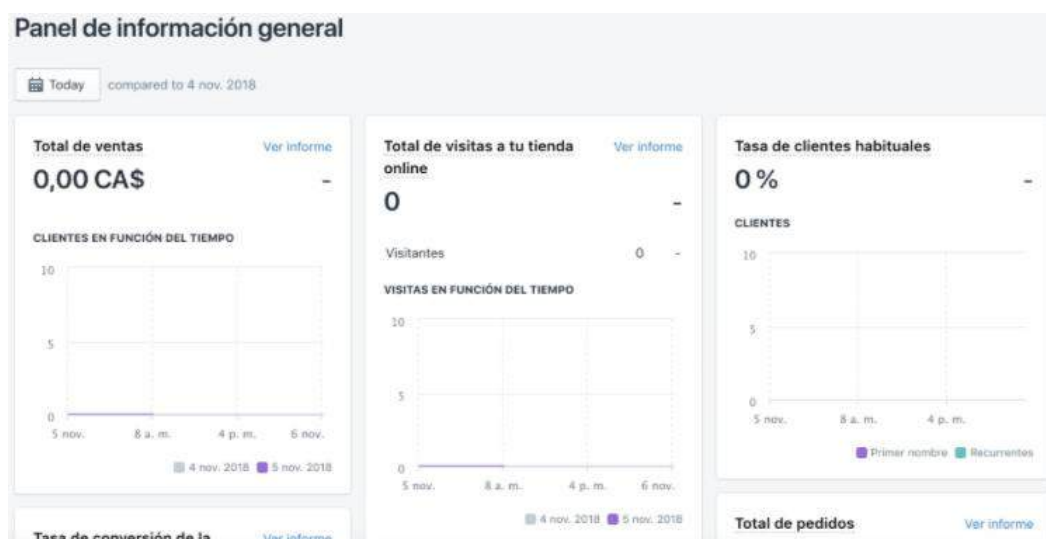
Panel de información general

Today compared to 4 nov. 2018

Total de ventas
Ver informe
0,00 CA$
-
CLIENTES EN FUNCIÓN DEL TIEMPO
10
5
0
5 nov. 8 a. m. 4 p. m. 6 nov.
4 nov. 2018 5 nov. 2018

Tasa de conversión de la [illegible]
Ver informe

Total de visitas a tu tienda online
Ver informe
0
-
Visitantes 0 -
VISITAS EN FUNCIÓN DEL TIEMPO
10
5
0
5 nov. 8 a. m. 4 p. m. 6 nov.
4 nov. 2018 5 nov. 2018

Tasa de clientes habituales
0 %
-
CLIENTES
10
5
0
5 nov. 8 a. m. 4 p. m.
Primer nombre Recurrentes

Total de pedidos
Ver informe